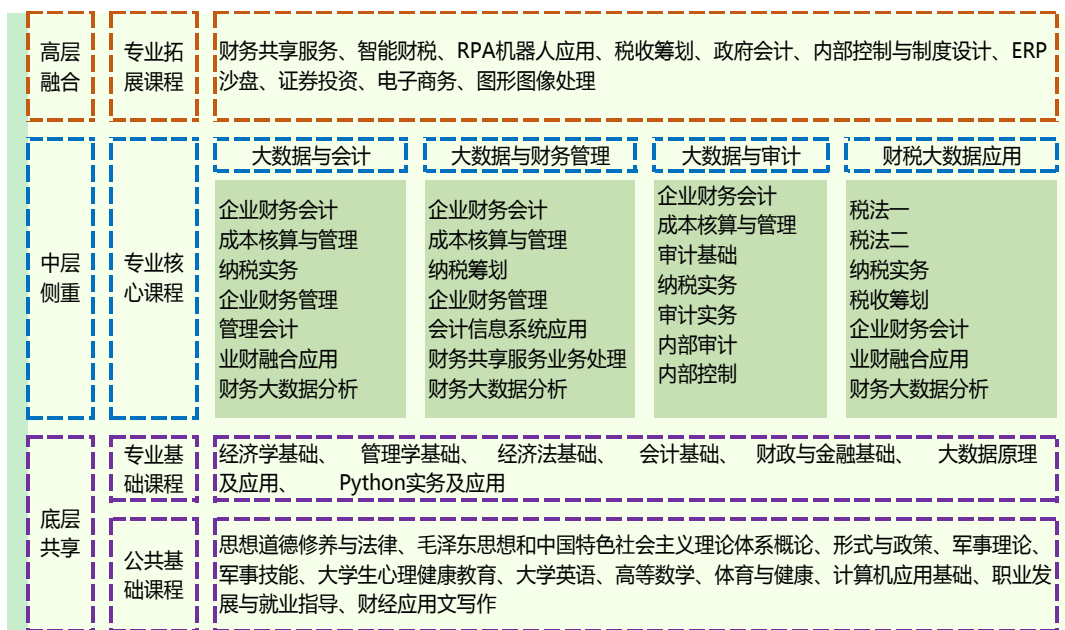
高层融合

专业拓展课程

财务共享服务、智能财税、RPA机器人应用、税收筹划、政府会计、内部控制与制度设计、ERP沙盘、证券投资、电子商务、图形图像处理

中层侧重

专业核心课程

大数据与会计

企业财务会计
成本核算与管理
纳税实务
企业财务管理
管理会计
业财融合应用
财务大数据分析

大数据与财务管理

企业财务会计
成本核算与管理
纳税筹划
企业财务管理
会计信息系统应用
财务共享服务业务处理
财务大数据分析

大数据与审计

企业财务会计
成本核算与管理
审计基础
纳税实务
审计实务
内部审计
内部控制

财税大数据应用

税法一
税法二
纳税实务
税收筹划
企业财务会计
业财融合应用
财务大数据分析

底层共享

专业基础课程

经济学基础、 管理学基础、 经济法基础、 会计基础、 财政与金融基础、 大数据原理及应用、 Python实务及应用

公共基础课程

思想道德修养与法律、毛泽东思想和中国特色社会主义理论体系概论、形式与政策、军事理论、军事技能、大学生心理健康教育、大学英语、高等数学、体育与健康、计算机应用基础、职业发展与就业指导、财经应用文写作